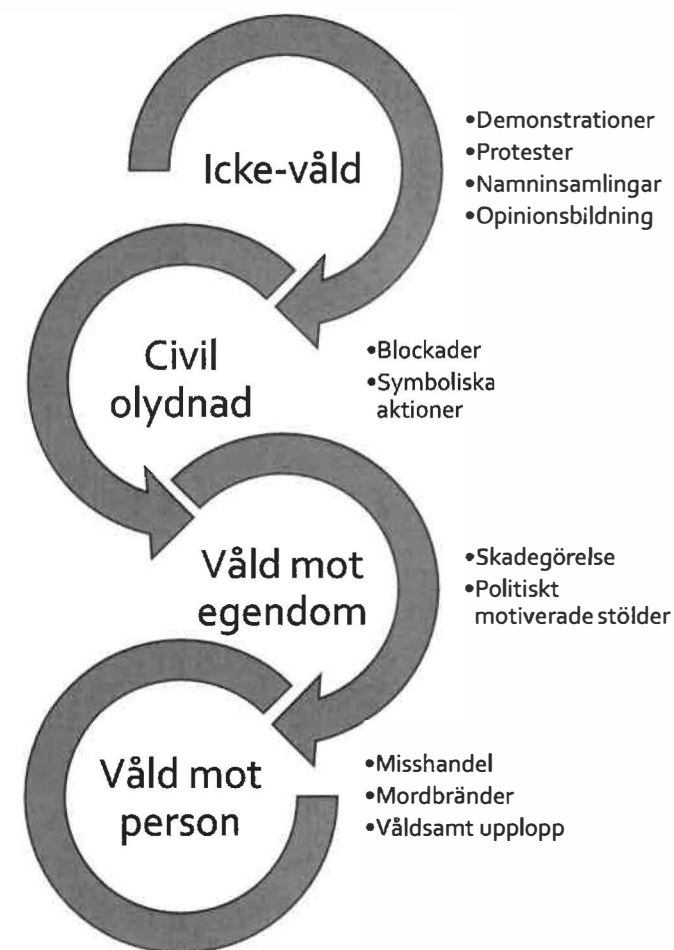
Icke-våld

•Demonstrationer
•Protester
•Namninsamlingar
•Opinionsbildning

Civil olydnad

•Blockader
•Symboliska aktioner

Våld mot egendom

•Skadegörelse
•Politiskt motiverade stölder

Våld mot person

•Misshandel
•Mordbränder
•Våldsamt upplopp